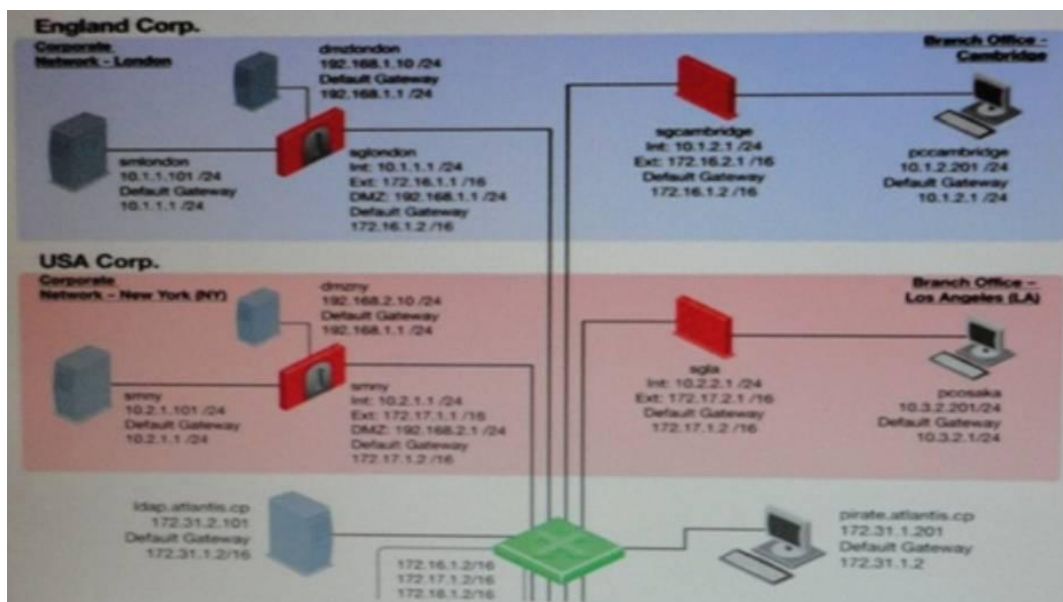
England Corp.

Corporate Network - London

dmzlondon
192.168.1.10 /24
Default Gateway
192.168.1.1 /24

smlondon
10.1.1.101 /24
Default Gateway
10.1.1.1 /24

sglondon
Int: 10.1.1.1 /24
Ext: 172.16.1.1 /16
DMZ: 192.168.1.1 /24
Default Gateway
172.16.1.2 /16

sgcambridge
Int: 10.1.2.1 /24
Ext: 172.16.2.1 /16
Default Gateway
172.16.1.2 /16

Branch Office - Cambridge

pccambridge
10.1.2.201 /24
Default Gateway
10.1.2.1 /24

USA Corp.

Corporate Network - New York (NY)

dmzny
192.168.2.10 /24
Default Gateway
192.168.1.1 /24

smny
10.2.1.101 /24
Default Gateway
10.2.1.1 /24

smny
Int: 10.2.1.1 /24
Ext: 172.17.1.1 /16
DMZ: 192.168.2.1 /24
Default Gateway
172.17.1.2 /16

sgla
Int: 10.2.2.1 /24
Ext: 172.17.2.1 /16
Default Gateway
172.17.1.2 /16

Branch Office - Los Angeles (LA)

pcosaka
10.3.2.201/24
Default Gateway
10.3.2.1/24

ldap.atlantis.cp
172.31.2.101
Default Gateway
172.31.1.2/16

172.16.1.2/16
172.17.1.2/16
172.16.1.2/16

pirate.atlantis.cp
172.31.1.201
Default Gateway
172.31.1.2